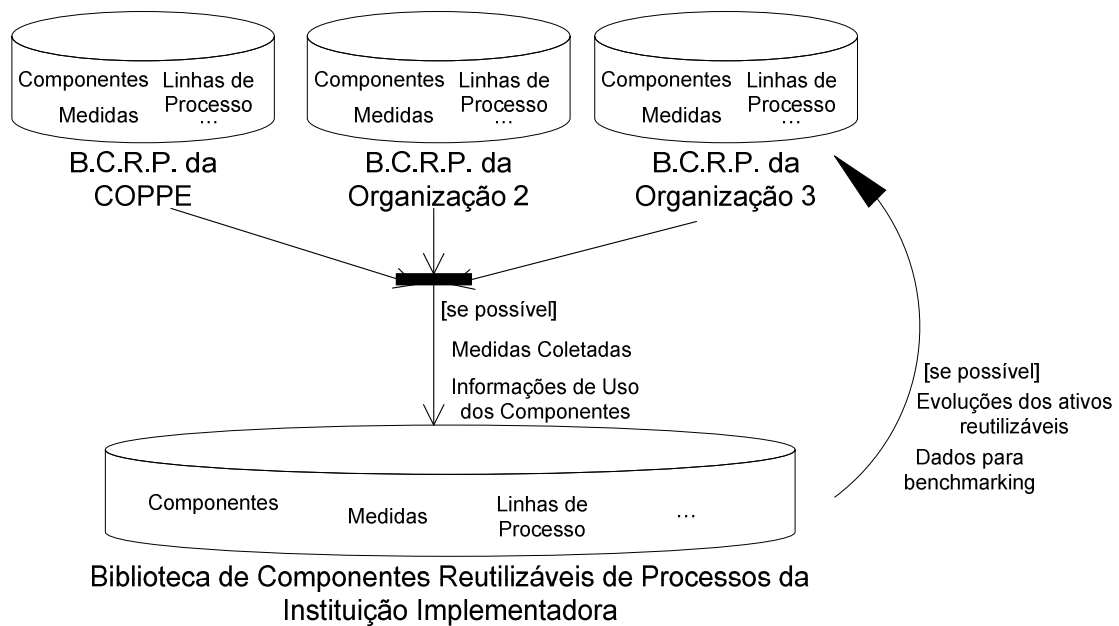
Componentes Linhas de Processo
Medidas …

B.C.R.P. da COPPE

Componentes Linhas de Processo
Medidas …

B.C.R.P. da Organização 2

Componentes Linhas de Processo
Medidas …

B.C.R.P. da Organização 3

[se possível]
Medidas Coletadas
Informações de Uso dos Componentes

[se possível]
Evoluções dos ativos reutilizáveis
Dados para benchmarking

Componentes Medidas Linhas de Processo …

Biblioteca de Componentes Reutilizáveis de Processos da Instituição Implementadora